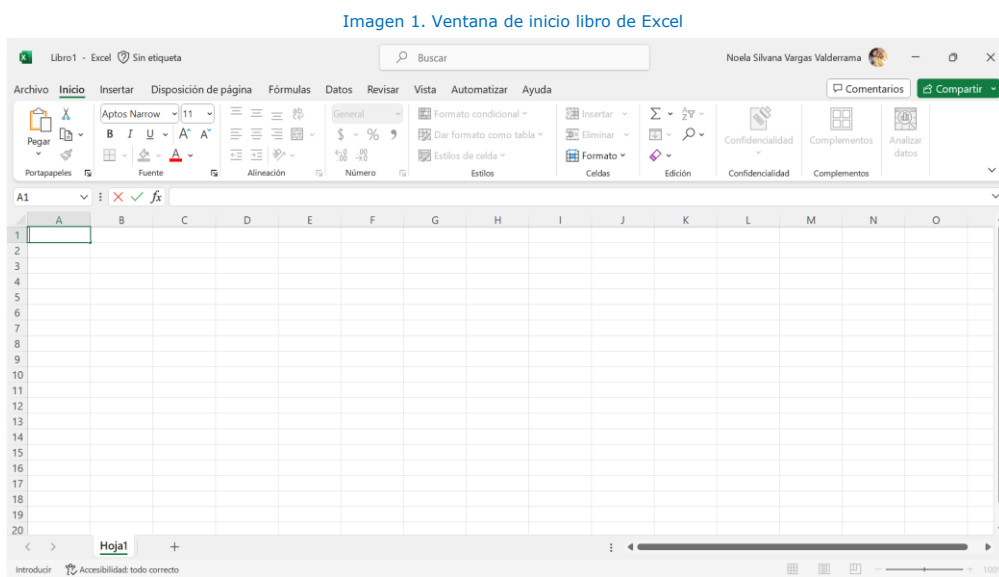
Imagen 1. Ventana de inicio libro de Excel

Libro1 · Excel Sin etiqueta

Buscar

Noela Silvana Vargas Valderrama

Archivo Inicio Insertar Disposición de página Fórmulas Datos Revisar Vista Automatizar Ayuda

Comentarios Compartir

Pegar

Portapapeles

Aptos Narrow 11

B I U A A

Fuente

Alineación

General

$ % 9

Número

Formato condicional

Dar formato como tabla

Estilos de celda

Estilos

Insertar

Eliminar

Formato

Celdas

Edición

Confidencialidad

Confidencialidad

Complementos

Complementos

Analizar datos

A1

fx

| | A | B | C | D | E | F | G | H | I | J | K | L | M | N | O |
|---|---|---|---|---|---|---|---|---|---|---|---|---|---|---|---|
| 1 | | | | | | | | | | | | | | | |
| 2 | | | | | | | | | | | | | | | |
| 3 | | | | | | | | | | | | | | | |
| 4 | | | | | | | | | | | | | | | |
| 5 | | | | | | | | | | | | | | | |
| 6 | | | | | | | | | | | | | | | |
| 7 | | | | | | | | | | | | | | | |
| 8 | | | | | | | | | | | | | | | |
| 9 | | | | | | | | | | | | | | | |
| 10 | | | | | | | | | | | | | | | |
| 11 | | | | | | | | | | | | | | | |
| 12 | | | | | | | | | | | | | | | |
| 13 | | | | | | | | | | | | | | | |
| 14 | | | | | | | | | | | | | | | |
| 15 | | | | | | | | | | | | | | | |
| 16 | | | | | | | | | | | | | | | |
| 17 | | | | | | | | | | | | | | | |
| 18 | | | | | | | | | | | | | | | |
| 19 | | | | | | | | | | | | | | | |
| 20 | | | | | | | | | | | | | | | |

Hoja1 +

Introducir Accesibilidad: todo correcto

100